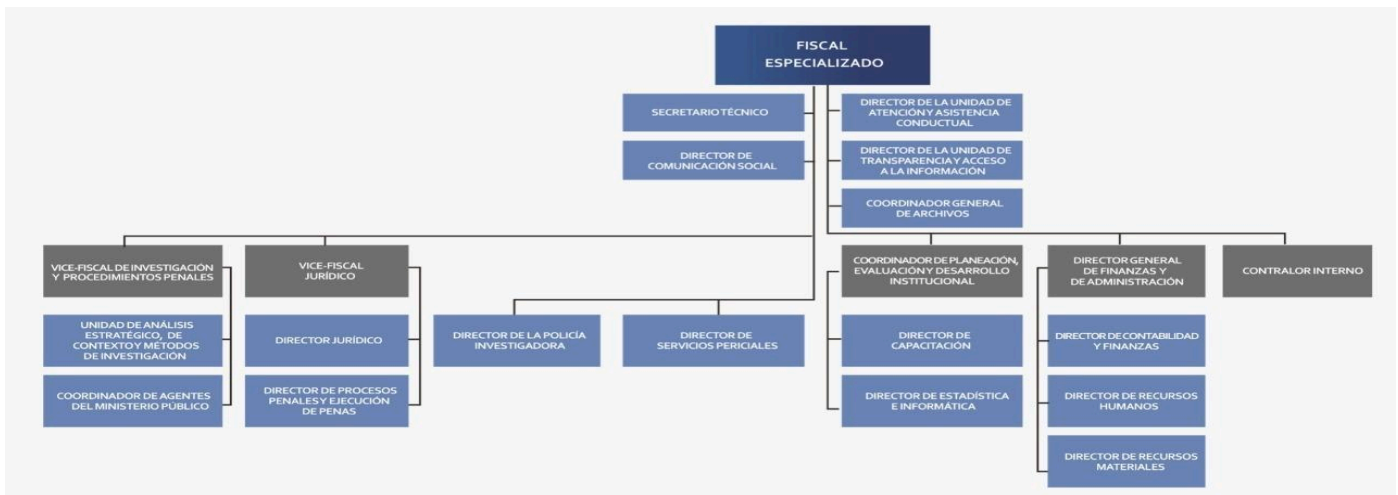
FISCAL ESPECIALIZADO

SECRETARIO TÉCNICO

DIRECTOR DE COMUNICACIÓN SOCIAL

DIRECTOR DE LA UNIDAD DE ATENCIÓN Y ASISTENCIA CONDUCTUAL

DIRECTOR DE LA UNIDAD DE TRANSPARENCIA Y ACCESO A LA INFORMACIÓN

COORDINADOR GENERAL DE ARCHIVOS

VICE-FISCAL DE INVESTIGACIÓN Y PROCEDIMIENTOS PENALES

UNIDAD DE ANÁLISIS ESTRATÉGICO, DE CONTEXTO Y MÉTODOS DE INVESTIGACIÓN

COORDINADOR DE AGENTES DEL MINISTERIO PÚBLICO

VICE-FISCAL JURÍDICO

DIRECTOR JURÍDICO

DIRECTOR DE PROCESOS PENALES Y EJECUCIÓN DE PENAS

DIRECTOR DE LA POLICÍA INVESTIGADORA

DIRECTOR DE SERVICIOS PERICIALES

COORDINADOR DE PLANEACIÓN, EVALUACIÓN Y DESARROLLO INSTITUCIONAL

DIRECTOR DE CAPACITACIÓN

DIRECTOR DE ESTADÍSTICA E INFORMÁTICA

DIRECTOR GENERAL DE FINANZAS Y DE ADMINISTRACIÓN

DIRECTOR DE CONTABILIDAD Y FINANZAS

DIRECTOR DE RECURSOS HUMANOS

DIRECTOR DE RECURSOS MATERIALES

CONTRALOR INTERNO